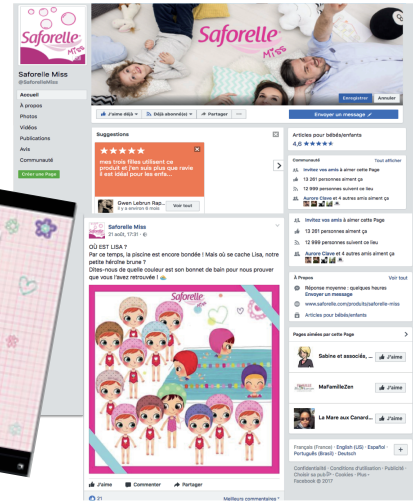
Saforelle Miss

Saforelle Miss
@SaforelleMiss

Accueil
À propos
Photos
Vidéos
Publications
Avis
Communauté
Créer une Page

Saforelle Miss

J'aime déjà
Déjà abonné(e)
Partager
...
Enregistrer
Annuler
Envoyer un message

Suggestions
★★★★★
mes trois filles utilisent ce produit et j'en suis plus que ravie il est idéal pour les enfa...
Gwen Lebrun Rap...
Il y a environ 8 mois
Voir tout

Articles pour bébés/enfants
4,6 ★★★★★

Communauté
Tout afficher
Invitez vos amis à aimer cette Page
13 261 personnes aiment ça
12 999 personnes suivent ce lieu
Aurore Clave et 4 autres amis aiment ça

Saforelle Miss
21 août, 17:31

OÙ EST LISA ?
Par ce temps, la piscine est encore bondée ! Mais où se cache Lisa, notre petite héroïne brune ?
Dites-nous de quelle couleur est son bonnet de bain pour nous prouver que vous l'avez retrouvée !

Saforelle

Invitez vos amis à aimer cette Page
13 261 personnes aiment ça
12 999 personnes suivent ce lieu
Aurore Clave et 4 autres amis aiment ça

À Propos
Voir tout
Réponse moyenne : quelques heures
Envoyer un message
www.saforelle.com/produits/saforelle-miss
Articles pour bébés/enfants

Pages aimées par cette Page
Sabine et associés, ...
J'aime
MaFamilleZen
J'aime
La Mare aux Canard...
J'aime

Français (France) · English (US) · Español · Português (Brasil) · Deutsch

Confidentialité · Conditions d'utilisation · Publicité · Choisir sa pub · Cookies · Plus
Facebook © 2017

J'aime
Commenter
Partager
21
Meilleurs commentaires